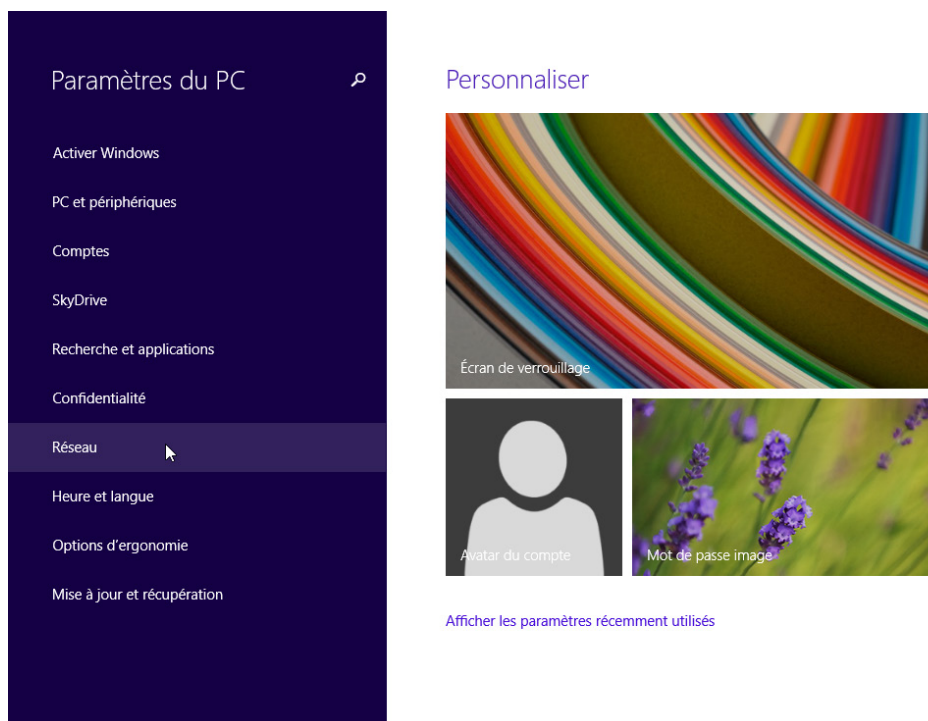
Paramètres du PC

Activer Windows

PC et périphériques

Comptes

SkyDrive

Recherche et applications

Confidentialité

Réseau

Heure et langue

Options d’ergonomie

Mise à jour et récupération

Personnaliser

Écran de verrouillage

Avatar du compte

Mot de passe image

Afficher les paramètres récemment utilisés